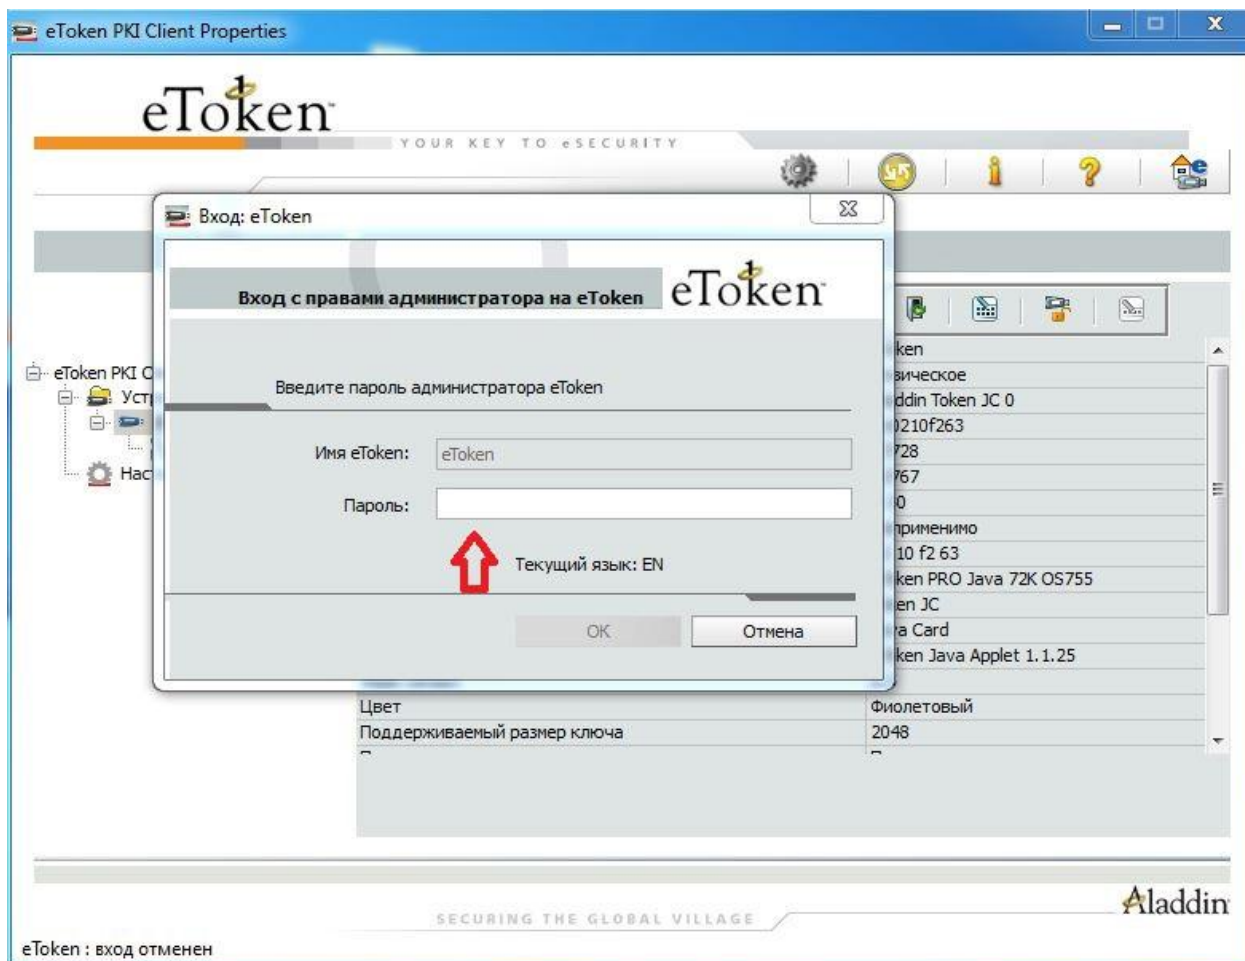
eToken PKI Client Properties

eToken
YOUR KEY TO eSECURITY

Вход: eToken

Вход с правами администратора на eToken
eToken

Введите пароль администратора eToken

Имя eToken: eToken
Пароль:

Текущий язык: EN

OK
Отмена

eToken PKI C
Уст
Нас

ken
зическое
ddin Token JC 0
0210f263
728
767
0
применимо
10 f2 63
ken PRO Java 72K OS755
en JC
a Card
ken Java Applet 1.1.25

| Цвет | Фиолетовый |
|---|---|
| Поддерживаемый размер ключа | 2048 |

SECURING THE GLOBAL VILLAGE
Aladdin

eToken : вход отменен